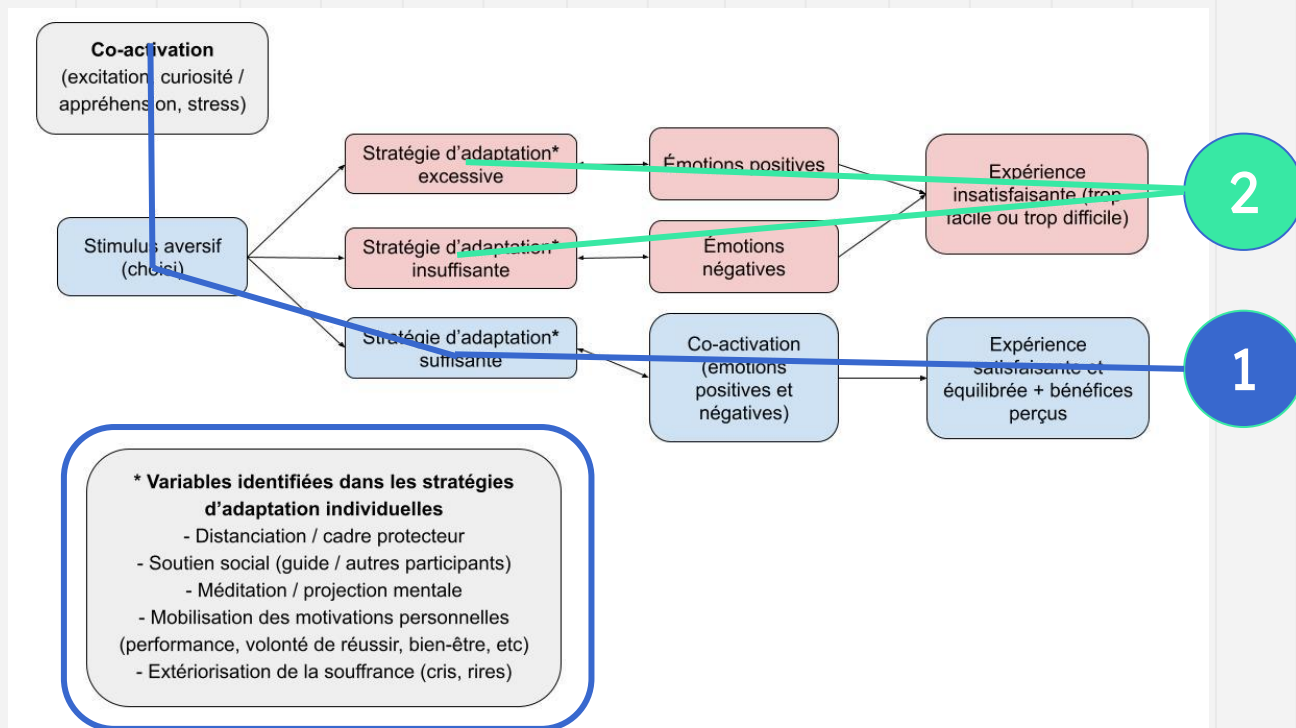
**Co-activation**
(excitation, curiosité / appréhension, stress)

Stimulus aversif (choisi)

Stratégie d'adaptation* excessive

Stratégie d'adaptation* insuffisante

Stratégie d'adaptation* suffisante

Émotions positives

Émotions négatives

Co-activation (émotions positives et négatives)

Expérience insatisfaisante (trop facile ou trop difficile)

Expérience satisfaisante et équilibrée + bénéfices perçus

2

1

**\* Variables identifiées dans les stratégies d'adaptation individuelles**
- Distanciation / cadre protecteur
- Soutien social (guide / autres participants)
- Méditation / projection mentale
- Mobilisation des motivations personnelles (performance, volonté de réussir, bien-être, etc)
- Extériorisation de la souffrance (cris, rires)